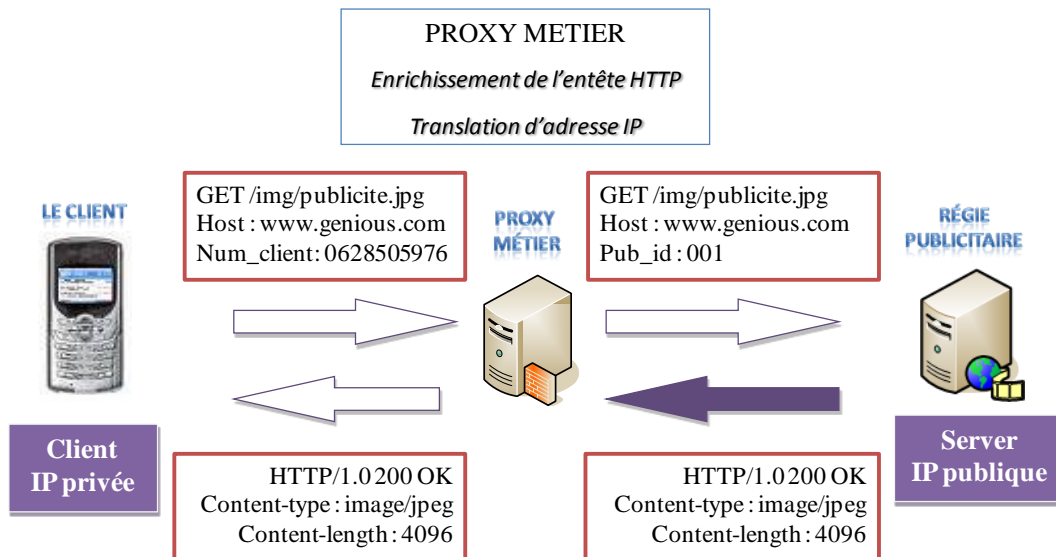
PROXY METIER

Enrichissement de l'entête HTTP

Translation d'adresse IP

LE CLIENT

GET /img/publicite.jpg
Host : www.genious.com
Num_client: 0628505976

PROXY MÉTIER

GET /img/publicite.jpg
Host : www.genious.com
Pub_id : 001

RÉGIE PUBLICITAIRE

Client IP privée

HTTP/1.0 200 OK
Content-type : image/jpeg
Content-length : 4096

HTTP/1.0 200 OK
Content-type : image/jpeg
Content-length : 4096

Server IP publique